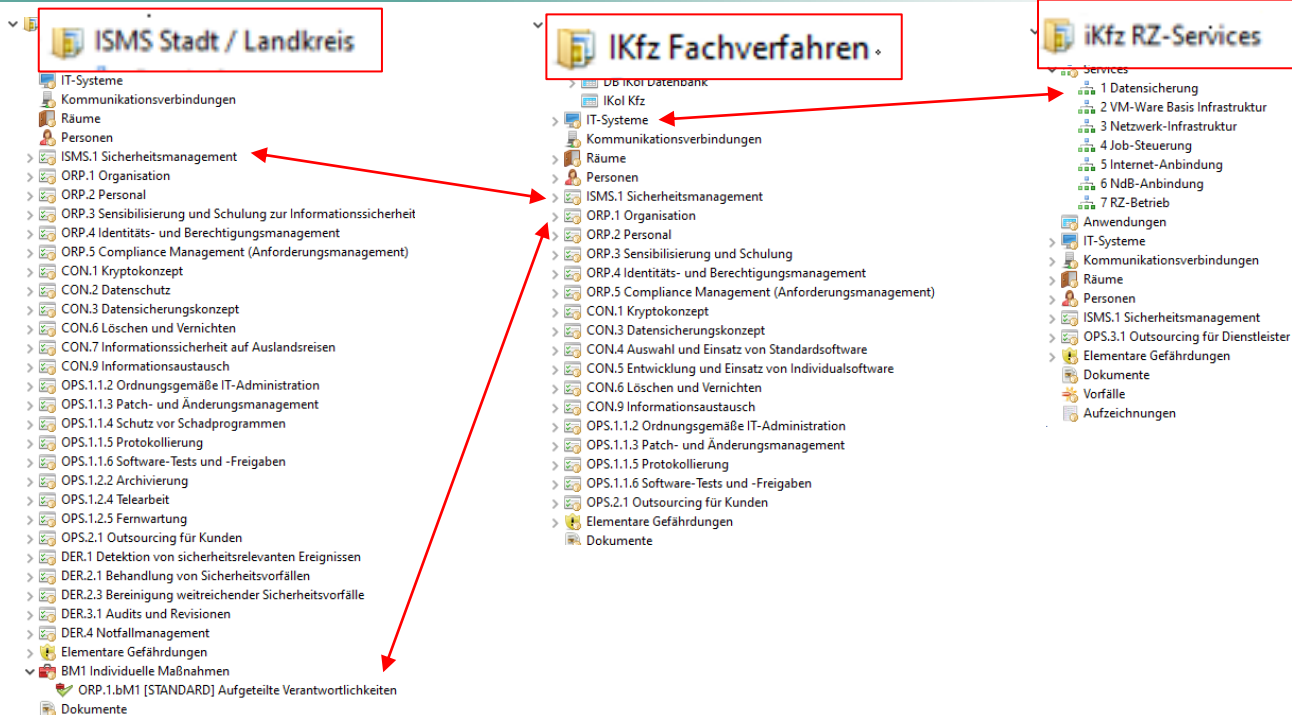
ISMS Stadt / Landkreis

IT-Systeme
Kommunikationsverbindungen
Räume
Personen
ISMS.1 Sicherheitsmanagement
ORP.1 Organisation
ORP.2 Personal
ORP.3 Sensibilisierung und Schulung zur Informationssicherheit
ORP.4 Identitäts- und Berechtigungsmanagement
ORP.5 Compliance Management (Anforderungsmanagement)
CON.1 Kryptokonzept
CON.2 Datenschutz
CON.3 Datensicherungskonzept
CON.6 Löschen und Vernichten
CON.7 Informationssicherheit auf Auslandsreisen
CON.9 Informationsaustausch
OPS.1.1.2 Ordnungsgemäße IT-Administration
OPS.1.1.3 Patch- und Änderungsmanagement
OPS.1.1.4 Schutz vor Schadprogrammen
OPS.1.1.5 Protokollierung
OPS.1.1.6 Software-Tests und -Freigaben
OPS.1.2.2 Archivierung
OPS.1.2.4 Telearbeit
OPS.1.2.5 Fernwartung
OPS.2.1 Outsourcing für Kunden
DER.1 Detektion von sicherheitsrelevanten Ereignissen
DER.2.1 Behandlung von Sicherheitsvorfällen
DER.2.3 Bereinigung weitreichender Sicherheitsvorfälle
DER.3.1 Audits und Revisionen
DER.4 Notfallmanagement
Elementare Gefährdungen
BM1 Individuelle Maßnahmen
ORP.1.bM1 [STANDARD] Aufgeteilte Verantwortlichkeiten
Dokumente

IKfz Fachverfahren

DB IKol Datenbank
IKol Kfz
IT-Systeme
Kommunikationsverbindungen
Räume
Personen
ISMS.1 Sicherheitsmanagement
ORP.1 Organisation
ORP.2 Personal
ORP.3 Sensibilisierung und Schulung
ORP.4 Identitäts- und Berechtigungsmanagement
ORP.5 Compliance Management (Anforderungsmanagement)
CON.1 Kryptokonzept
CON.3 Datensicherungskonzept
CON.4 Auswahl und Einsatz von Standardsoftware
CON.5 Entwicklung und Einsatz von Individualsoftware
CON.6 Löschen und Vernichten
CON.9 Informationsaustausch
OPS.1.1.2 Ordnungsgemäße IT-Administration
OPS.1.1.3 Patch- und Änderungsmanagement
OPS.1.1.5 Protokollierung
OPS.1.1.6 Software-Tests und -Freigaben
OPS.2.1 Outsourcing für Kunden
Elementare Gefährdungen
Dokumente

iKfz RZ-Services

Services
1 Datensicherung
2 VM-Ware Basis Infrastruktur
3 Netzwerk-Infrastruktur
4 Job-Steuerung
5 Internet-Anbindung
6 NdB-Anbindung
7 RZ-Betrieb
Anwendungen
IT-Systeme
Kommunikationsverbindungen
Räume
Personen
ISMS.1 Sicherheitsmanagement
OPS.3.1 Outsourcing für Dienstleister
Elementare Gefährdungen
Dokumente
Vorfälle
Aufzeichnungen